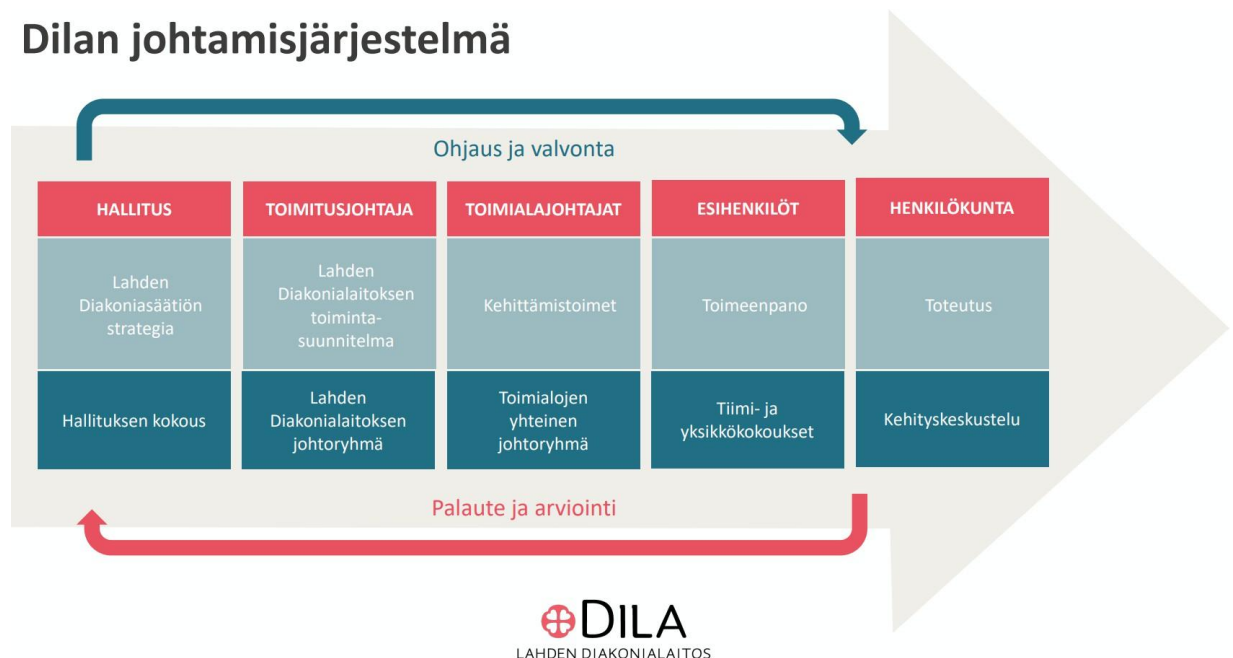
Dilan johtamisjärjestelmä

Ohjaus ja valvonta

| HALLITUS | TOIMITUSJOHTAJA | TOIMIALAJOHTAJAT | ESIHENKILÖT | HENKILÖKUNTA |
|---|---|---|---|---|
| Lahden Diakoniasäätiön strategia | Lahden Diakonialaitoksen toiminta-suunnitelma | Kehittämistoimet | Toimeenpano | Toteutus |
| Hallituksen kokous | Lahden Diakonialaitoksen johtoryhmä | Toimialojen yhteinen johtoryhmä | Tiimi- ja yksikkökokoukset | Kehityskeskustelu |

Palaute ja arviointi

DILA
LAHDEN DIAKONIALAITOS